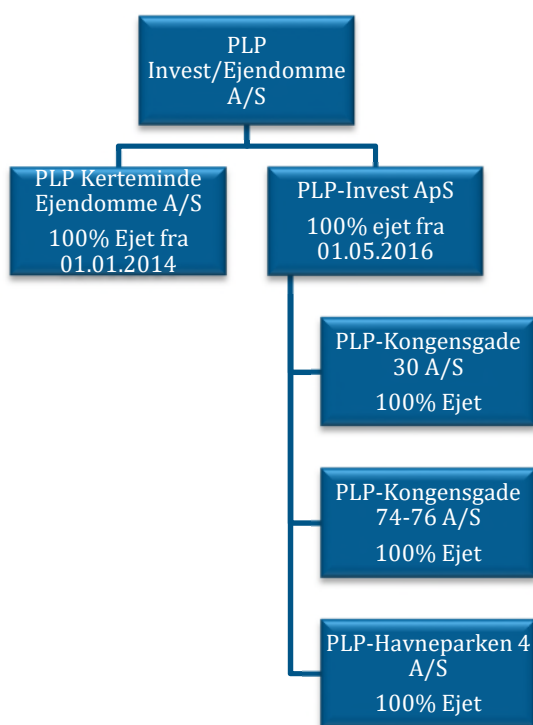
PLP Invest/Ejendomme A/S

PLP Kerteminde Ejendomme A/S

100% Ejet fra 01.01.2014

PLP-Invest ApS

100% ejet fra 01.05.2016

PLP-Kongensgade 30 A/S

100% Ejet

PLP-Kongensgade 74-76 A/S

100% Ejet

PLP-Havneparken 4 A/S

100% Ejet